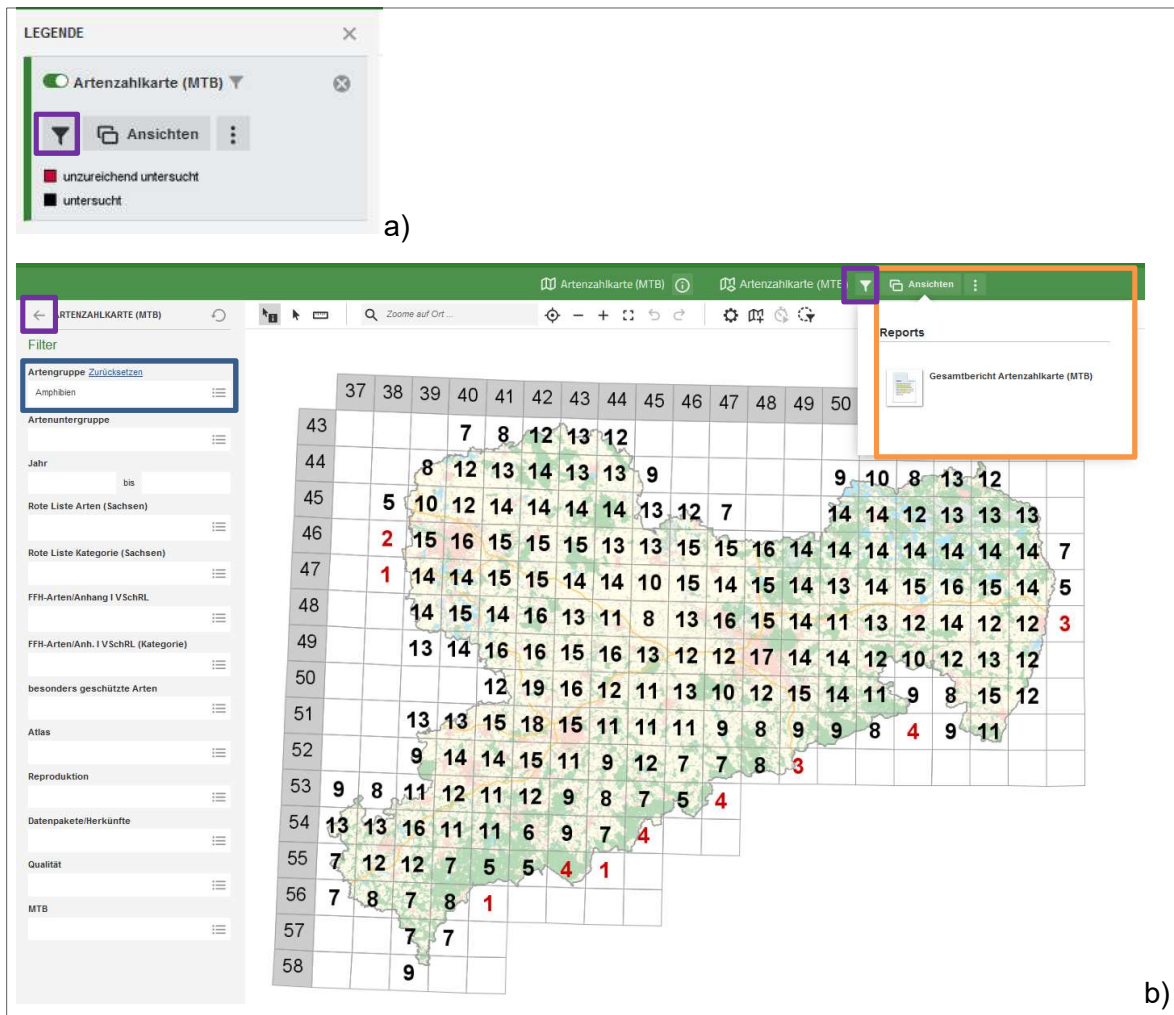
LEGENDE ×

Artenzahlkarte (MTB)

Ansichten

unzureichend untersucht
untersucht

a)

Artenzahlkarte (MTB) Artenzahlkarte (MTE Ansichten

ARTENZAHLKARTE (MTB)

Filter

Artengruppe Zurücksetzen
Amphibien

Artenuntergruppe

Jahr
bis

Rote Liste Arten (Sachsen)

Rote Liste Kategorie (Sachsen)

FFH-Arten/Anhang I VSchRL

FFH-Arten/Anh. I VSchRL (Kategorie)

besonders geschützte Arten

Atlas

Reproduktion

Datenpakete/Herkünfte

Qualität

MTB

Zoome auf Ort ...

Reports

Gesamtbericht Artenzahlkarte (MTB)

| | 37 | 38 | 39 | 40 | 41 | 42 | 43 | 44 | 45 | 46 | 47 | 48 | 49 | 50 | | | | | | |
|---|---|---|---|---|---|---|---|---|---|---|---|---|---|---|---|---|---|---|---|---|
| 43 | | | | 7 | 8 | 12 | 13 | 12 | | | | | | | | | | | | |
| 44 | | | 8 | 12 | 13 | 14 | 13 | 13 | 9 | | | | 9 | 10 | 8 | 13 | 12 | | | |
| 45 | | 5 | 10 | 12 | 14 | 14 | 14 | 14 | 13 | 12 | 7 | | | 14 | 14 | 12 | 13 | 13 | 13 | |
| 46 | | 2 | 15 | 16 | 15 | 15 | 15 | 13 | 13 | 15 | 15 | 16 | 14 | 14 | 14 | 14 | 14 | 14 | 14 | 7 |
| 47 | | 1 | 14 | 14 | 15 | 15 | 14 | 14 | 10 | 15 | 14 | 15 | 14 | 13 | 14 | 15 | 16 | 15 | 14 | 5 |
| 48 | | | 14 | 15 | 14 | 16 | 13 | 11 | 8 | 13 | 16 | 15 | 14 | 11 | 13 | 12 | 14 | 12 | 12 | 3 |
| 49 | | | 13 | 14 | 16 | 16 | 15 | 16 | 13 | 12 | 12 | 17 | 14 | 14 | 12 | 10 | 12 | 13 | 12 | |
| 50 | | | | | 12 | 19 | 16 | 12 | 11 | 13 | 10 | 12 | 15 | 14 | 11 | 9 | 8 | 15 | 12 | |
| 51 | | | 13 | 13 | 15 | 18 | 15 | 11 | 11 | 11 | 9 | 8 | 9 | 9 | 8 | 4 | 9 | 11 | | |
| 52 | | | 9 | 14 | 14 | 15 | 11 | 9 | 12 | 7 | 7 | 8 | 3 | | | | | | | |
| 53 | 9 | 8 | 11 | 12 | 11 | 12 | 9 | 8 | 7 | 5 | 4 | | | | | | | | | |
| 54 | 13 | 13 | 16 | 11 | 11 | 6 | 9 | 7 | 4 | | | | | | | | | | | |
| 55 | 7 | 12 | 12 | 7 | 5 | 5 | 4 | 1 | | | | | | | | | | | | |
| 56 | 7 | 8 | 7 | 8 | 1 | | | | | | | | | | | | | | | |
| 57 | | | 7 | 7 | | | | | | | | | | | | | | | | |
| 58 | | | 9 | | | | | | | | | | | | | | | | | |

b)